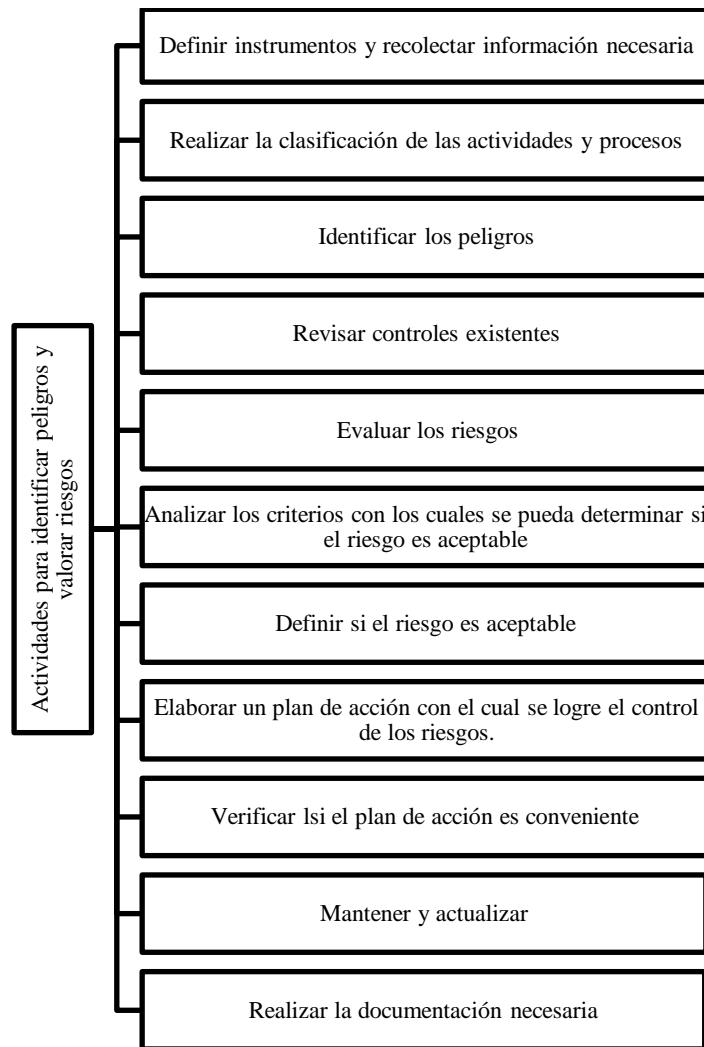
Actividades para identificar peligros y valorar riesgos

Definir instrumentos y recolectar información necesaria

Realizar la clasificación de las actividades y procesos

Identificar los peligros

Revisar controles existentes

Evaluar los riesgos

Analizar los criterios con los cuales se pueda determinar si el riesgo es aceptable

Definir si el riesgo es aceptable

Elaborar un plan de acción con el cual se logre el control de los riesgos.

Verificar lsi el plan de acción es conveniente

Mantener y actualizar

Realizar la documentación necesaria